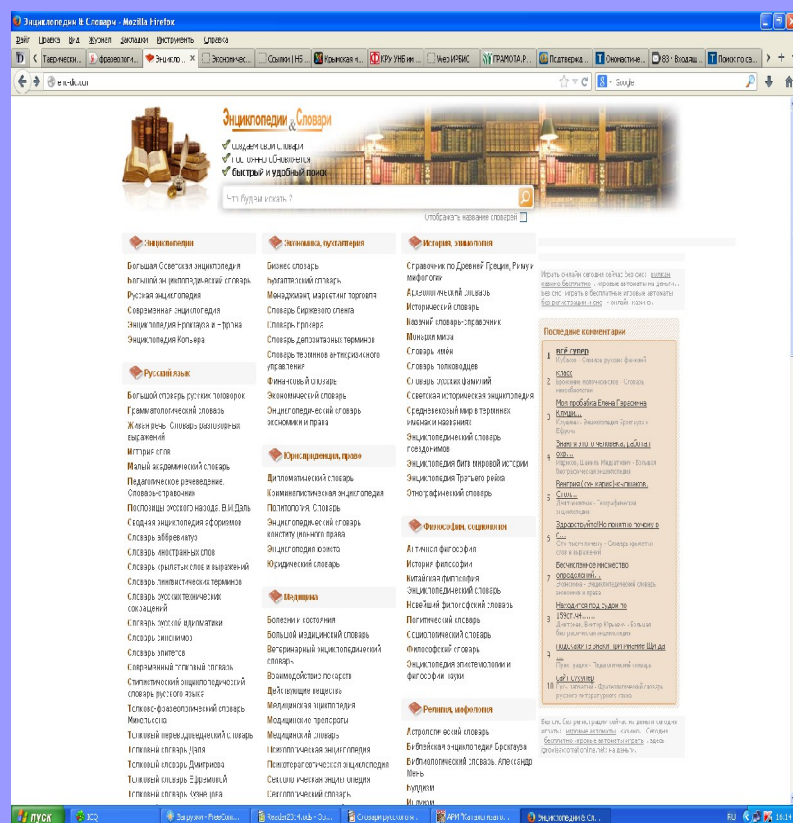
Энциклопедии & Словари - Mozilla Firefox

Файл Правка Вид Журнал Закладки Инструменты Справка

Творчески... | фразеологи... | Энцикло... | Экономичес... | Ссылки | Н5... | Крымская ч... | КРУ УНБ им... | Члез ИРБИС | ГРАМОТА.Р... | Псалтеерка... | Онокестине... | 83 · Входящ... | Поиск по са...

Google

Энциклопедии & Словари
Создаём свои словари
Постоянно обновляется
Быстрый и удобный поиск

Что будем искать ?

Отображать название словарей

Энциклопедии
Большая Советская энциклопедия
Большой энциклопедический словарь
Русская энциклопедия
Современная энциклопедия
Энциклопедия Брокгауза и Ефрона
Энциклопедия Кольера

Русский язык
Большой словарь русских поговорок
Грамматологический словарь
Живая речь. Словарь разговорных выражений
История слов
Малый академический словарь
Педагогическое речеведение. Словарь-справочник
Пословицы русского народа. В.И.Даль
Сводная энциклопедия афоризмов
Словарь аббревиатур
Словарь иностранных слов
Словарь крылатых слов и выражений
Словарь лингвистических терминов
Словарь русских технических сокращений
Словарь русской идиоматики
Словарь синонимов
Словарь эпитетов
Современный толковый словарь
Стилистический энциклопедический словарь русского языка
Толково-фразеологический словарь Михельсона
Толковый переводоведческий словарь
Толковый словарь Даля
Толковый словарь Дмитриева
Толковый словарь Ефремовой
Толковый словарь Кузнецова

Экономика, бухгалтерия
Бизнес словарь
Бухгалтерский словарь
Менеджмент, маркетинг торговля
Словарь биржевого сленга
Словарь брокера
Словарь депозитарных терминов
Словарь терминов антикризисного управления
Финансовый словарь
Экономический словарь
Энциклопедический словарь экономики и права

Юриспруденция, право
Дипломатический словарь
Криминалистическая энциклопедия
Политология. Словарь
Энциклопедический словарь конституционного права
Энциклопедия юриста
Юридический словарь

Медицина
Болезни и состояния
Большой медицинский словарь
Ветеринарный энциклопедический словарь
Взаимодействие лекарств
Действующие вещества
Медицинская энциклопедия
Медицинские препараты
Медицинский словарь
Психологическая энциклопедия
Психотерапевтическая энциклопедия
Сексологическая энциклопедия
Сестринский словарь

История, этнология
Справочник по Древней Греции, Риму и мифологии
Археологический словарь
Исторический словарь
Казачий словарь-справочник
Мифы и мифы
Словарь имён
Словарь полководцев
Словарь русских фамилий
Советская историческая энциклопедия
Средневековый мир в терминах, именах и названиях
Энциклопедический словарь псевдонимов
Энциклопедия быта мировой истории
Энциклопедия Третьего рейха
Этнографический словарь

Философия, социология
Античная философия
История философии
Китайская философия. Энциклопедический словарь
Новейший философский словарь
Логический словарь
Социологический словарь
Философский словарь
Энциклопедия эпистемологии и философии науки

Религия, мифология
Астрологический словарь
Библейская энциклопедия Брокгауза
Библиологический словарь. Александр Мень
Буддизм
Индуизм

Последние комментарии
1 Всё супер
2 класс
3 Моя прабабка Елена Герасимова Клоди...
4 Знаю кто это человек, работал оф...
5 Вингтонс (от карно) ...
6 Здорово!Мне понятно
7 Вечное ...
8 Находится под судом ...
9 ...
10 Всё супер

ПУСК | ICQ | Загрузки | Reader | Словари русского... | АРМ Каталогизатор... | Энциклопедии & Сл... | RU 16:14